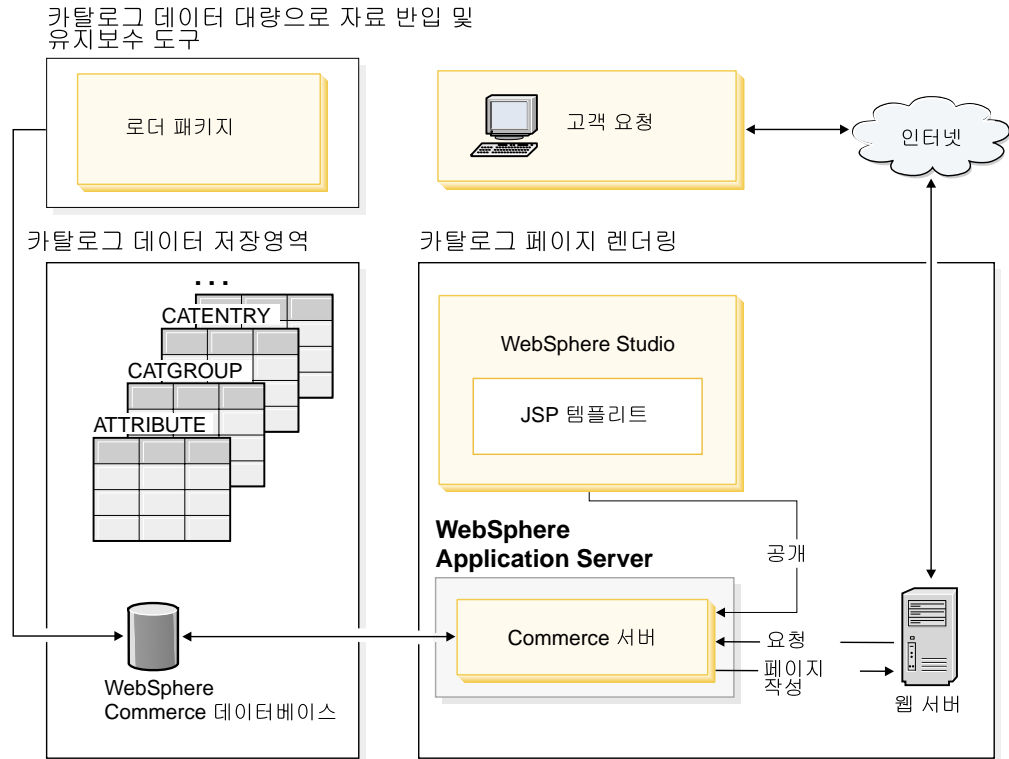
카탈로그 데이터 대량으로 자료 반입 및 유지보수 도구

로더 패키지

고객 요청

인터넷

카탈로그 데이터 저장영역

카탈로그 페이지 렌더링

...

CATENTRY

CATGROUP

ATTRIBUTE

WebSphere Studio

JSP 템플리트

WebSphere Application Server

공개

Commerce 서버

요청

페이지 작성

WebSphere Commerce 데이터베이스

웹 서버